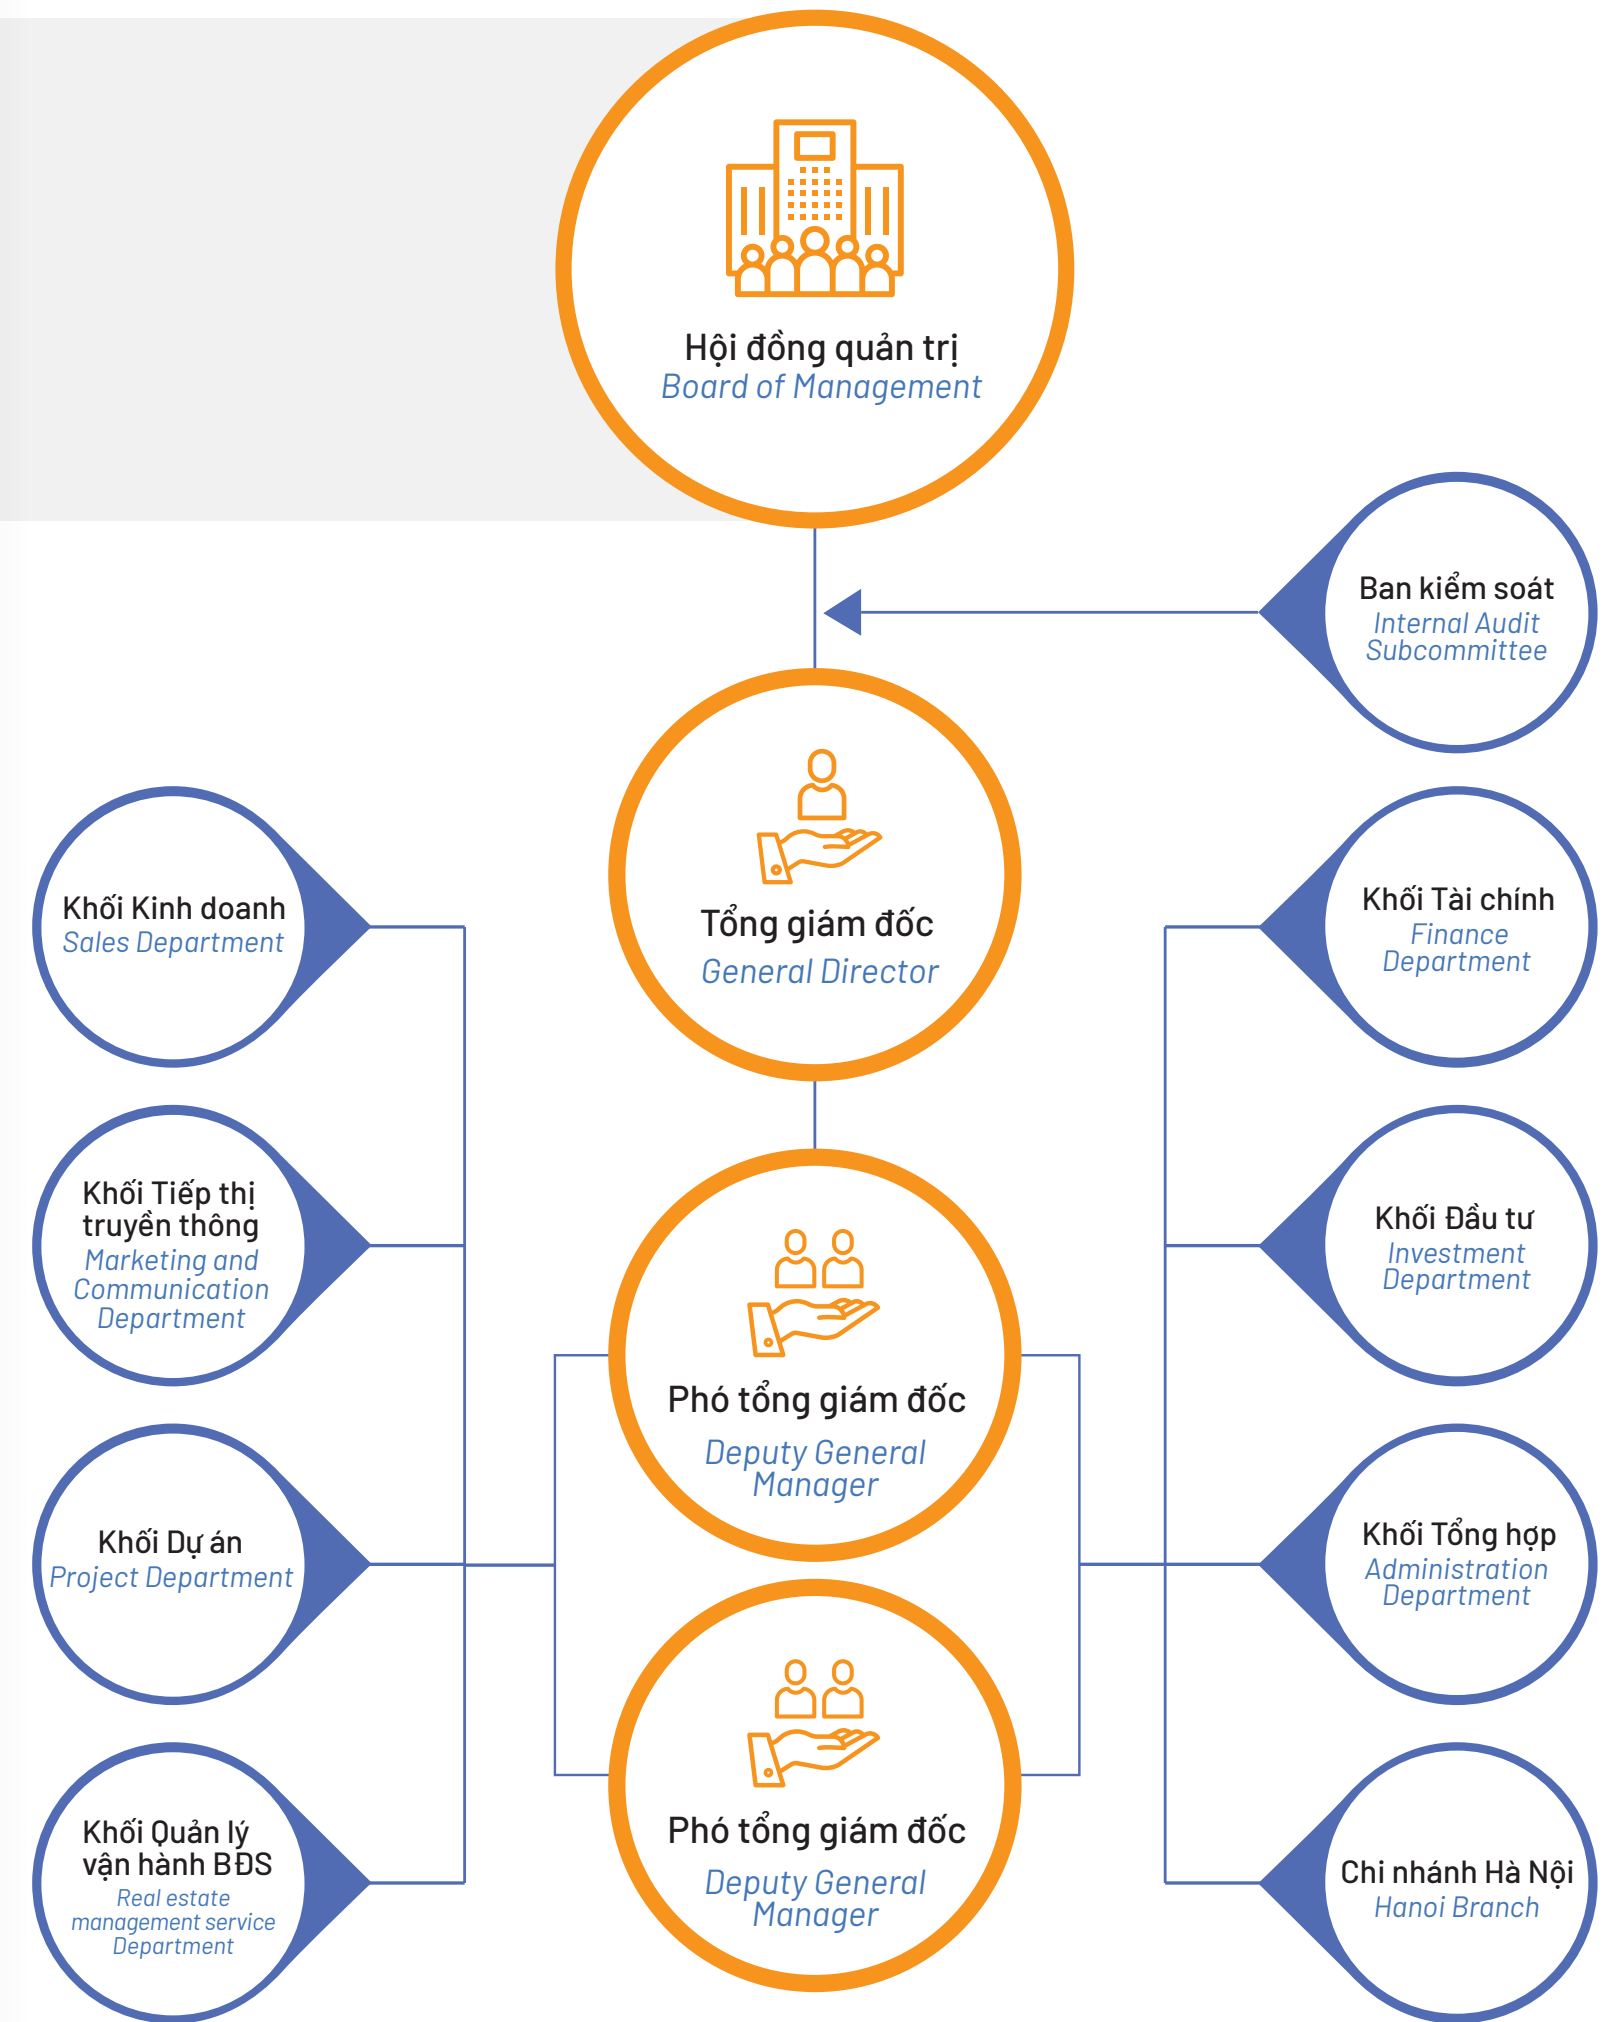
Hội đồng quản trị
Board of Management

Ban kiểm soát
Internal Audit Subcommittee

Tổng giám đốc
General Director

Khối Kinh doanh
Sales Department

Khối Tiếp thị truyền thông
Marketing and Communication Department

Khối Dự án
Project Department

Khối Quản lý vận hành BĐS
Real estate management service Department

Phó tổng giám đốc
Deputy General Manager

Phó tổng giám đốc
Deputy General Manager

Khối Tài chính
Finance Department

Khối Đầu tư
Investment Department

Khối Tổng hợp
Administration Department

Chi nhánh Hà Nội
Hanoi Branch